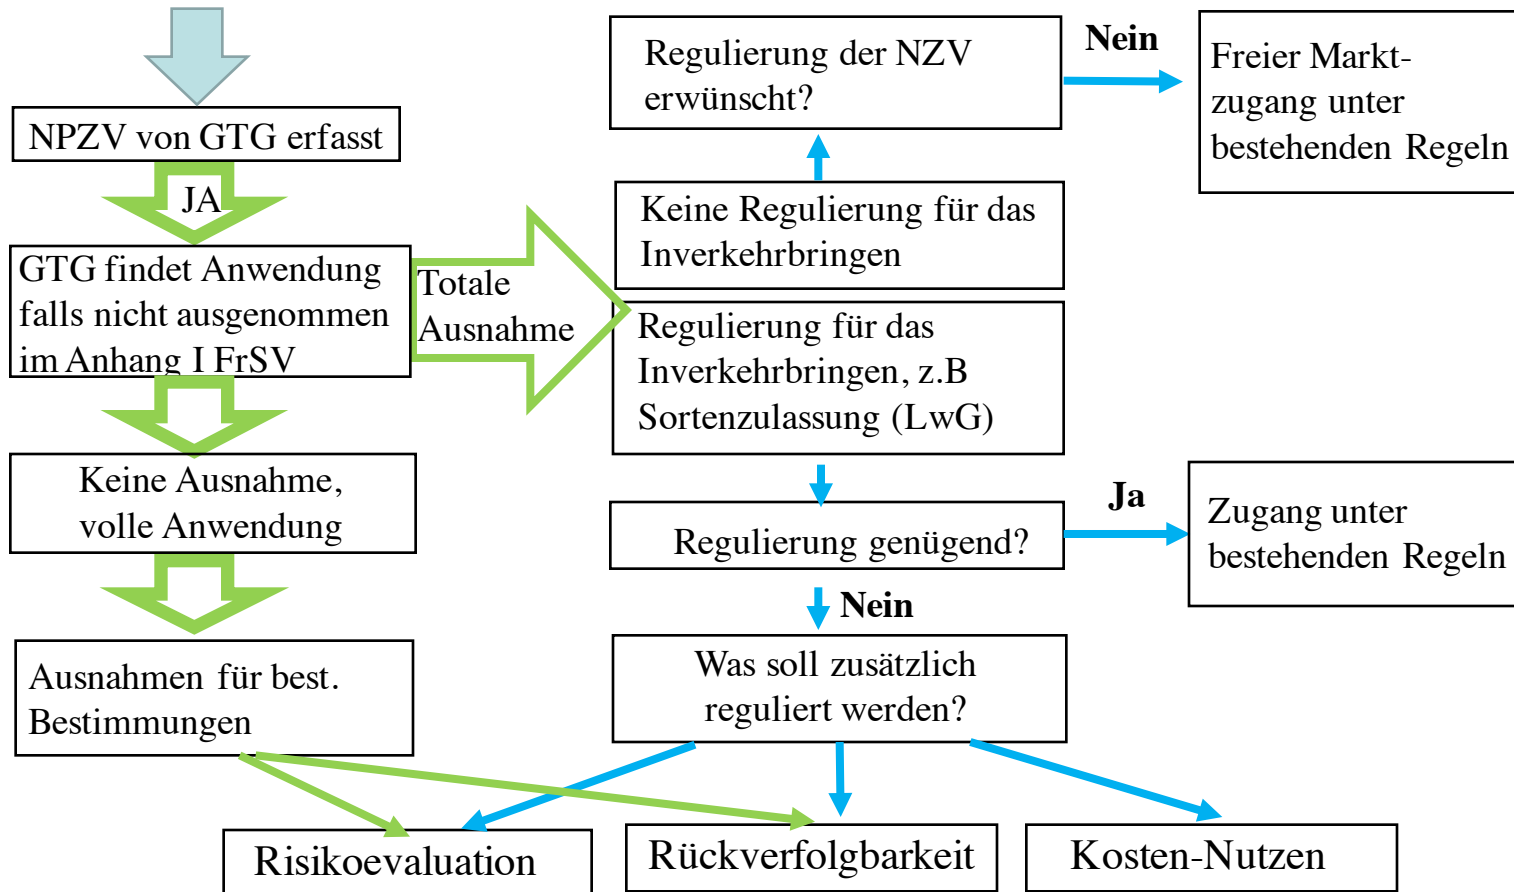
NPZV von GTG erfasst

JA

GTG findet Anwendung falls nicht ausgenommen im Anhang I FrSV

Totale Ausnahme

Keine Ausnahme, volle Anwendung

Ausnahmen für best. Bestimmungen

Regulierung der NZV erwünscht?

Nein

Freier Marktzugang unter bestehenden Regeln

Keine Regulierung für das Inverkehrbringen

Regulierung für das Inverkehrbringen, z.B Sortenzulassung (LwG)

Regulierung genügend?

Ja

Zugang unter bestehenden Regeln

Nein

Was soll zusätzlich reguliert werden?

Risikoevaluation

Rückverfolgbarkeit

Kosten-Nutzen